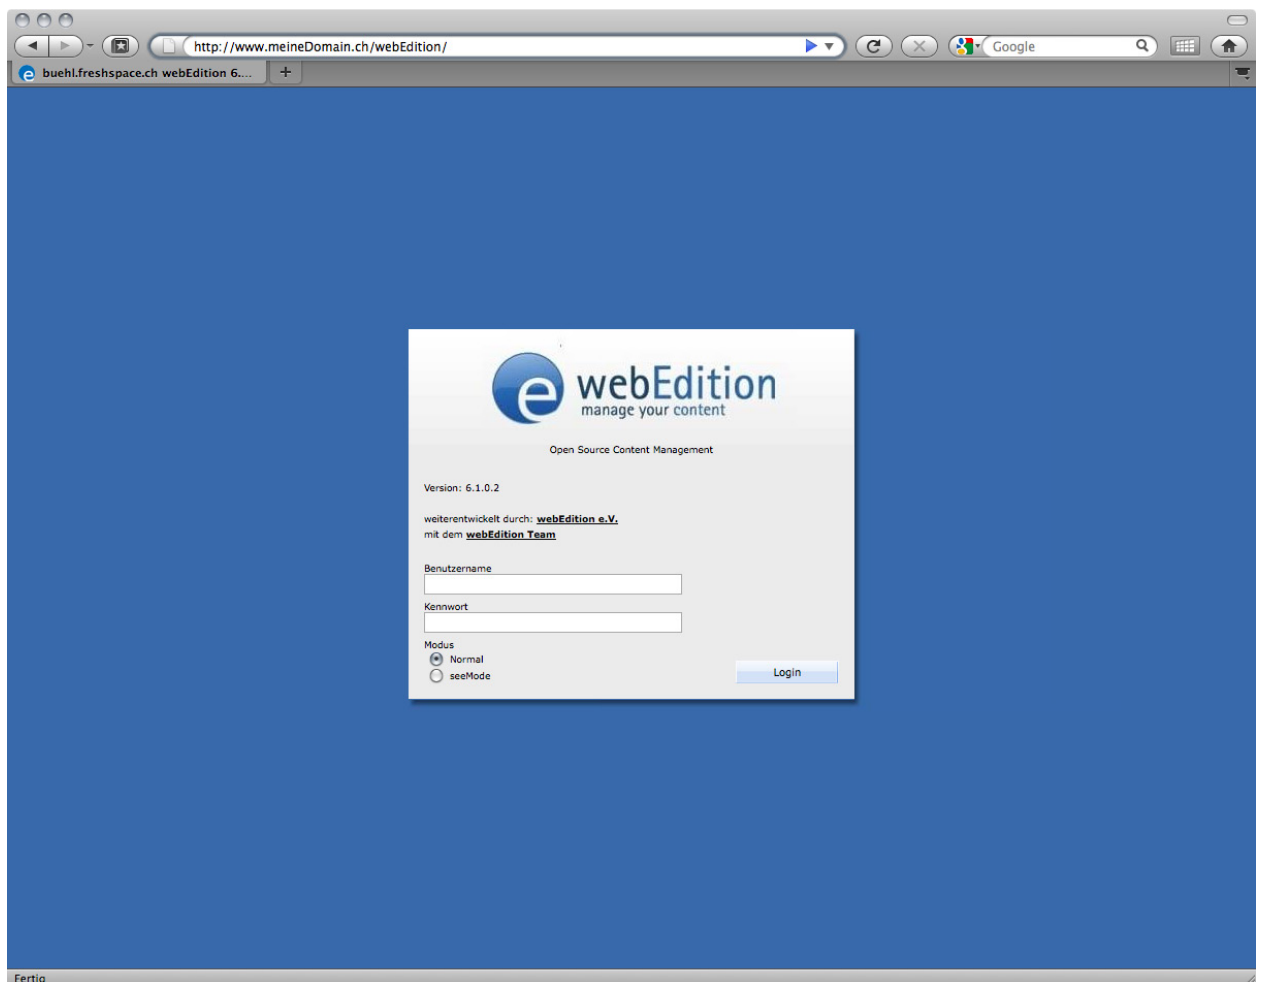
http://www.meineDomain.ch/webEdition/

Google

buehl.freshspace.ch webEdition 6....

+

webEdition
manage your content

Open Source Content Management

Version: 6.1.0.2

weiterentwickelt durch: webEdition e.V.
mit dem webEdition Team

Benutzername

Kennwort

Modus
Normal
seeMode

Login

Fertig